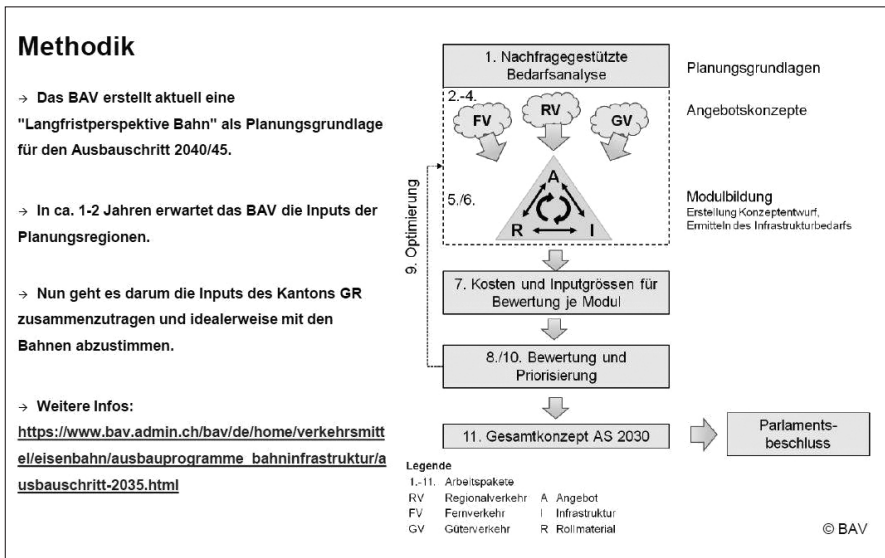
Methodik

→ Das BAV erstellt aktuell eine "Langfristperspektive Bahn" als Planungsgrundlage für den Ausbauschritt 2040/45.

→ In ca. 1-2 Jahren erwartet das BAV die Inputs der Planungsregionen.

→ Nun geht es darum die Inputs des Kantons GR zusammenzutragen und idealerweise mit den Bahnen abzustimmen.

→ Weitere Infos:
https://www.bav.admin.ch/bav/de/home/verkehrsmittel/eisenbahn/ausbauprogramme_bahninfrastruktur/ausbauschritt-2035.html

1. Nachfragegestützte Bedarfsanalyse

Planungsgrundlagen

2.-4.

FV

RV

GV

Angebotskonzepte

5./6.

A

R

I

Modulbildung
Erstellung Konzeptentwurf, Ermitteln des Infrastrukturbedarfs

9. Optimierung

7. Kosten und Inputgrössen für Bewertung je Modul

8./10. Bewertung und Priorisierung

11. Gesamtkonzept AS 2030

Parlamentsbeschluss

Legende
1.-11. Arbeitspakete
RV Regionalverkehr A Angebot
FV Fernverkehr I Infrastruktur
GV Güterverkehr R Rollmaterial

© BAV